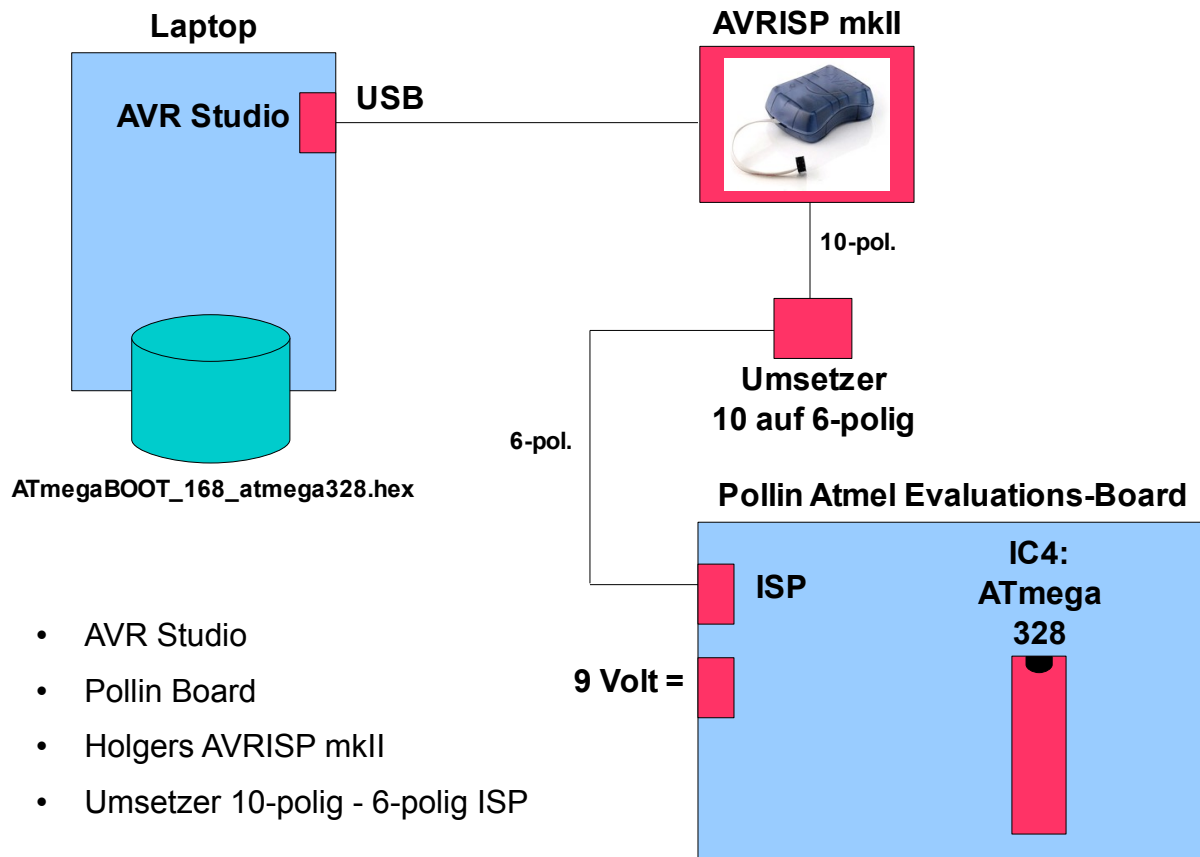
Laptop

AVR Studio

USB

AVRISP mkII

10-pol.

Umsetzer
10 auf 6-polig

6-pol.

ATmegaBOOT_168_atmega328.hex

Pollin Atmel Evaluations-Board

ISP

IC4:
ATmega
328

9 Volt =

- AVR Studio
- Pollin Board
- Holgers AVRISP mkII
- Umsetzer 10-polig - 6-polig ISP